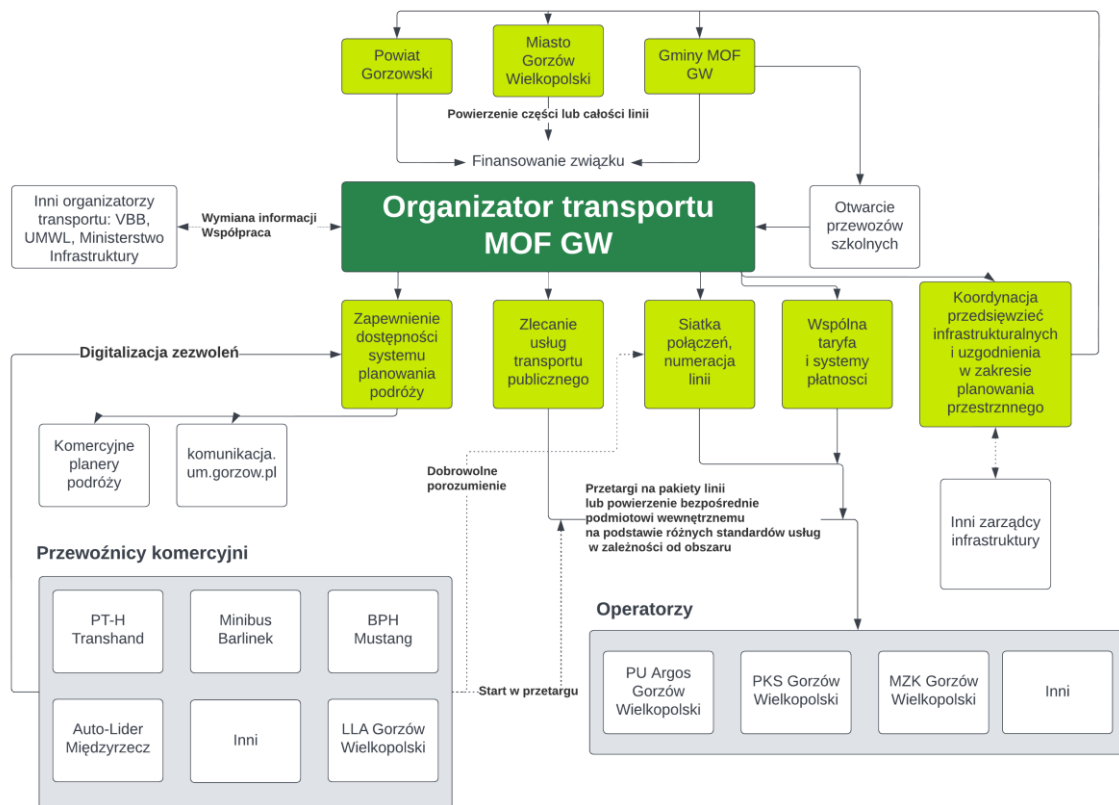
Powiat Gorzowski

Miasto Gorzów Wielkopolski

Gminy MOF GW

Powierzenie części lub całości linii

Finansowanie związku

Inni organizatorzy transportu: VBB, UMWL, Ministerstwo Infrastruktury

Wymiana informacji
Współpraca

Organizator transportu MOF GW

Otwarcie przewozów szkolnych

Digitalizacja zezwoleń

Zapewnienie dostępności systemu planowania podróży

Zlecanie usług transportu publicznego

Siatka połączeń, numeracja linii

Wspólna taryfa i systemy płatnosci

Koordynacja przedsięwzięć infrastrukturalnych i uzgodnienia w zakresie planowania przestrznnego

Komercyjne planery podróży

komunikacja. um.gorzow.pl

Dobrowolne porozumienie

Przetargi na pakiety linii lub powierzenie bezpośrednie podmiotowi wewnętrznemu na podstawie różnych standardów usług w zależności od obszaru

Inni zarządcy infrastruktury

Przewoźnicy komercyjni

PT-H Transhand

Minibus Barlinek

BPH Mustang

Auto-Lider Międzyrzecz

Inni

LLA Gorzów Wielkopolski

Start w przetargu

Operatorzy

PU Argos Gorzów Wielkopolski

PKS Gorzów Wielkopolski

MZK Gorzów Wielkopolski

Inni